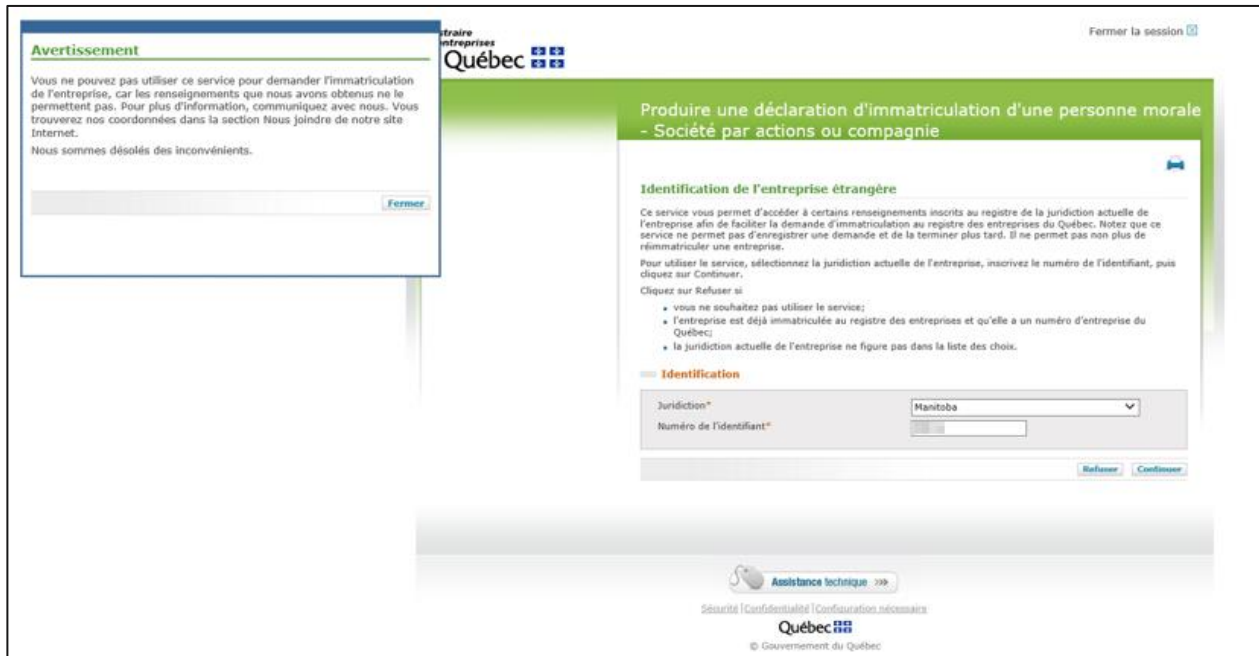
Avertissement

Vous ne pouvez pas utiliser ce service pour demander l'immatriculation de l'entreprise, car les renseignements que nous avons obtenus ne le permettent pas. Pour plus d'information, communiquez avec nous. Vous trouverez nos coordonnées dans la section Nous joindre de notre site Internet.

Nous sommes désolés des inconvénients.

Fermer

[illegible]straire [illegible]ntreprises
Québec

Fermer la session

Produire une déclaration d'immatriculation d'une personne morale - Société par actions ou compagnie

Identification de l'entreprise étrangère

Ce service vous permet d'accéder à certains renseignements inscrits au registre de la juridiction actuelle de l'entreprise afin de faciliter la demande d'immatriculation au registre des entreprises du Québec. Notez que ce service ne permet pas d'enregistrer une demande et de la terminer plus tard. Il ne permet pas non plus de réimmatriculer une entreprise.

Pour utiliser le service, sélectionnez la juridiction actuelle de l'entreprise, inscrivez le numéro de l'identifiant, puis cliquez sur Continuer.

Cliquez sur Refuser si

- vous ne souhaitez pas utiliser le service;
- l'entreprise est déjà immatriculée au registre des entreprises et qu'elle a un numéro d'entreprise du Québec;
- la juridiction actuelle de l'entreprise ne figure pas dans la liste des choix.

Identification

Juridiction* Manitoba
Numéro de l'identifiant* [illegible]

Refuser Continuer

Assistance technique >>>

Sécurité | Confidentialité | Configuration nécessaire

Québec

© Gouvernement du Québec